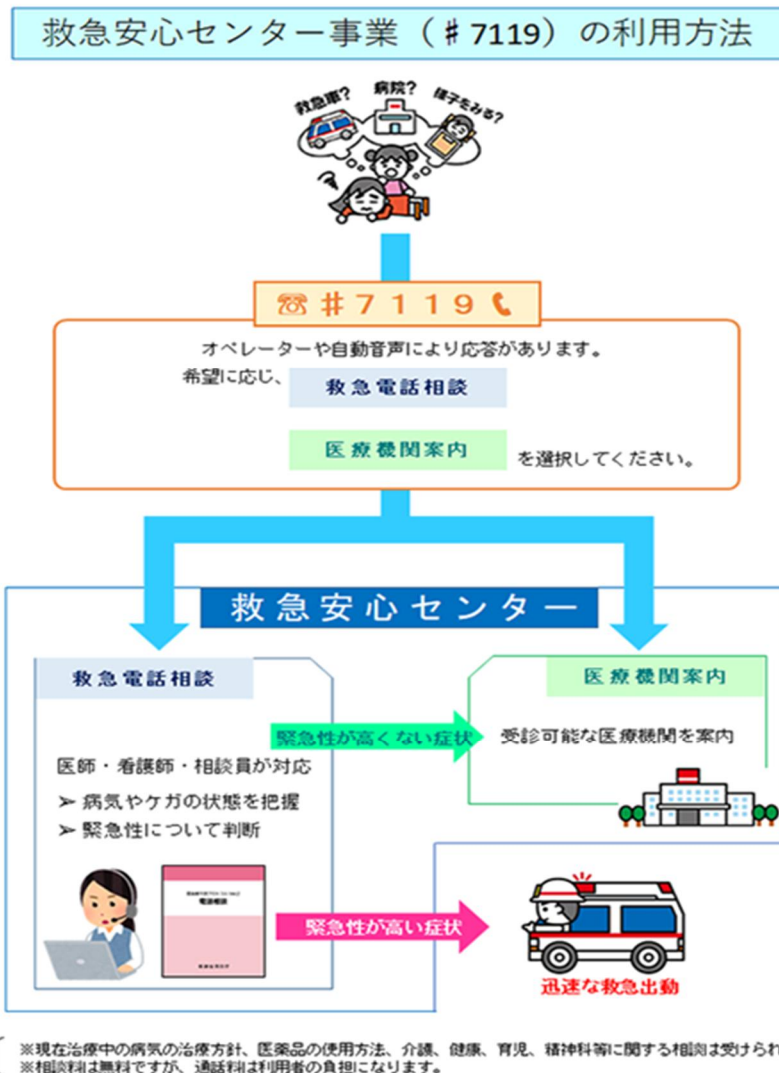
救急安心センター事業（＃7119）の利用方法

救急車？ 病院？ 様子をみる？

☎＃７１１９

オペレーターや自動音声により応答があります。

希望に応じ、 救急電話相談

医療機関案内 を選択してください。

救急安心センター

救急電話相談

医療機関案内

緊急性が高くない症状

受診可能な医療機関を案内

医師・看護師・相談員が対応

➢ 病気やケガの状態を把握

➢ 緊急性について判断

電話相談

緊急性が高い症状

迅速な救急出動

※現在治療中の病気の治療方針、医薬品の使用方法、介護、健康、育児、精神科等に関する相談は受けられ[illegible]

※相談料は無料ですが、通話料は利用者の負担になります。